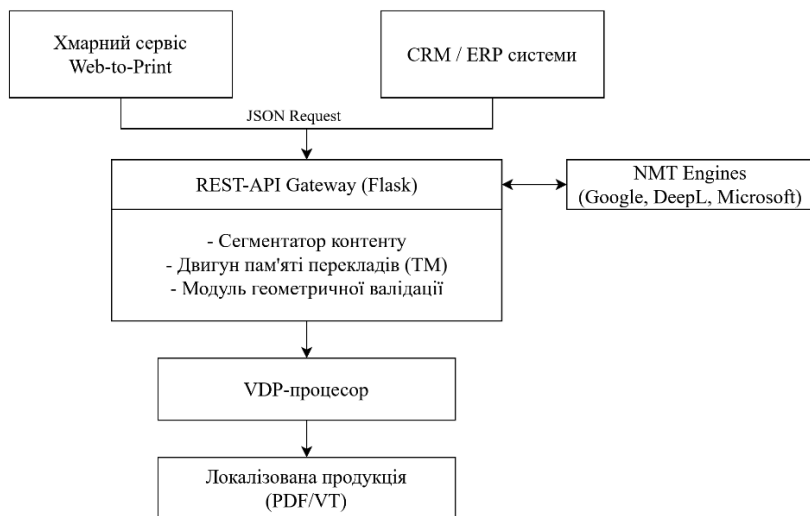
Хмарний сервіс Web-to-Print

CRM / ERP системи

JSON Request

REST-API Gateway (Flask)

NMT Engines (Google, DeepL, Microsoft)

- Сегментатор контенту
- Двигун пам'яті перекладів (TM)
- Модуль геометричної валідації

VDP-процесор

Локалізована продукція (PDF/VT)